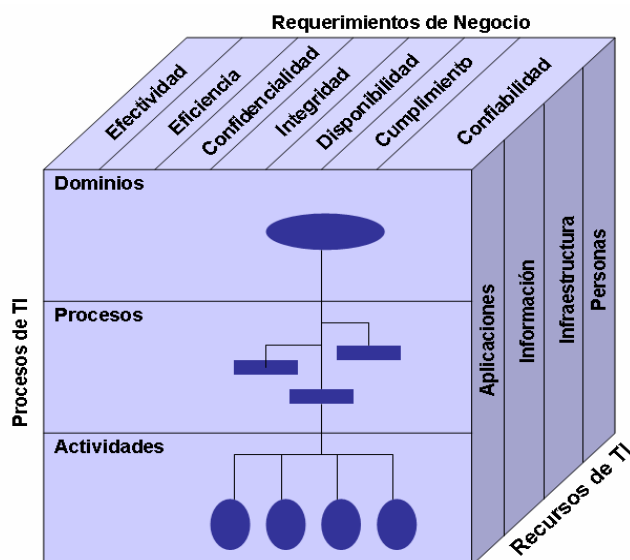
Requerimientos de Negocio

Efectividad
Eficiencia
Confidencialidad
Integridad
Disponibilidad
Cumplimiento
Confiabilidad

Procesos de TI

Dominios

Procesos

Actividades

Aplicaciones
Información
Infraestructura
Personas

Recursos de TI